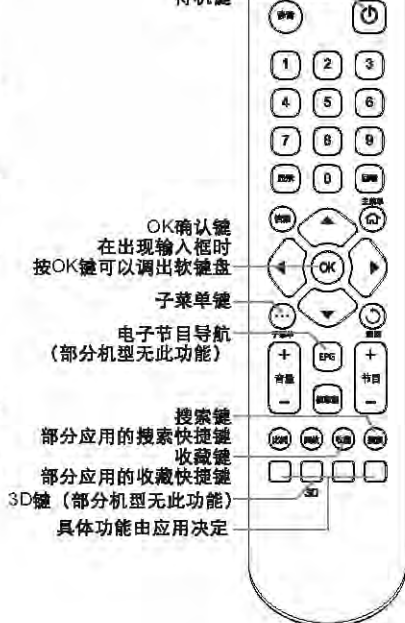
待机键

1 2 3
4 5 6
7 8 9
0

OK确认键
在出现输入框时
按OK键可以调出软键盘

OK

子菜单键

电子节目导航
（部分机型无此功能）

EPG

音量

节目

搜索键
部分应用的搜索快捷键
收藏键
部分应用的收藏快捷键
3D键（部分机型无此功能）

3D

具体功能由应用决定